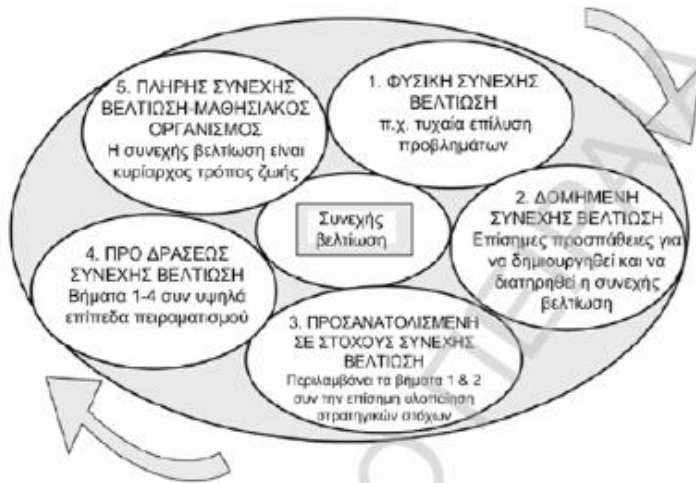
5. ΠΛΗΡΗΣ ΣΥΝΕΧΗΣ ΒΕΛΤΙΩΣΗ-ΜΑΘΗΣΙΑΚΟΣ ΟΡΓΑΝΙΣΜΟΣ
Η συνεχής βελτίωση είναι κυρίαρχος τρόπος ζωής

1. ΦΥΣΙΚΗ ΣΥΝΕΧΗΣ ΒΕΛΤΙΩΣΗ
π.χ. τυχαία επίλυση προβλημάτων

Συνεχής βελτίωση

2. ΔΟΜΗΜΕΝΗ ΣΥΝΕΧΗΣ ΒΕΛΤΙΩΣΗ
Επίσημες προσπάθειες για να δημιουργηθεί και να διατηρηθεί η συνεχής βελτίωση

4. ΠΡΟ ΔΡΑΣΕΩΣ ΣΥΝΕΧΗΣ ΒΕΛΤΙΩΣΗ
Βήματα 1-4 συν υψηλά επίπεδα πειραματισμού

3. ΠΡΟΣΑΝΑΤΟΛΙΣΜΕΝΗ ΣΕ ΣΤΟΧΟΥΣ ΣΥΝΕΧΗΣ ΒΕΛΤΙΩΣΗ
Περιλαμβάνει τα βήματα 1 & 2 συν την επίσημη υλοποίηση στρατηγικών στόχων